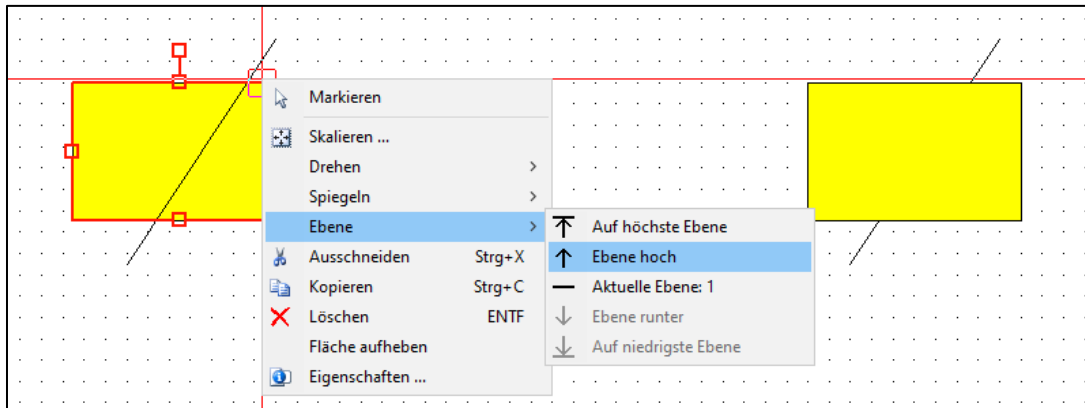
Markieren
Skalieren ...
Drehen >
Spiegeln >
Ebene >
Ausschneiden Strg+X
Kopieren Strg+C
Löschen ENTF
Fläche aufheben
Eigenschaften ...

Auf höchste Ebene
Ebene hoch
Aktuelle Ebene: 1
Ebene runter
Auf niedrigste Ebene